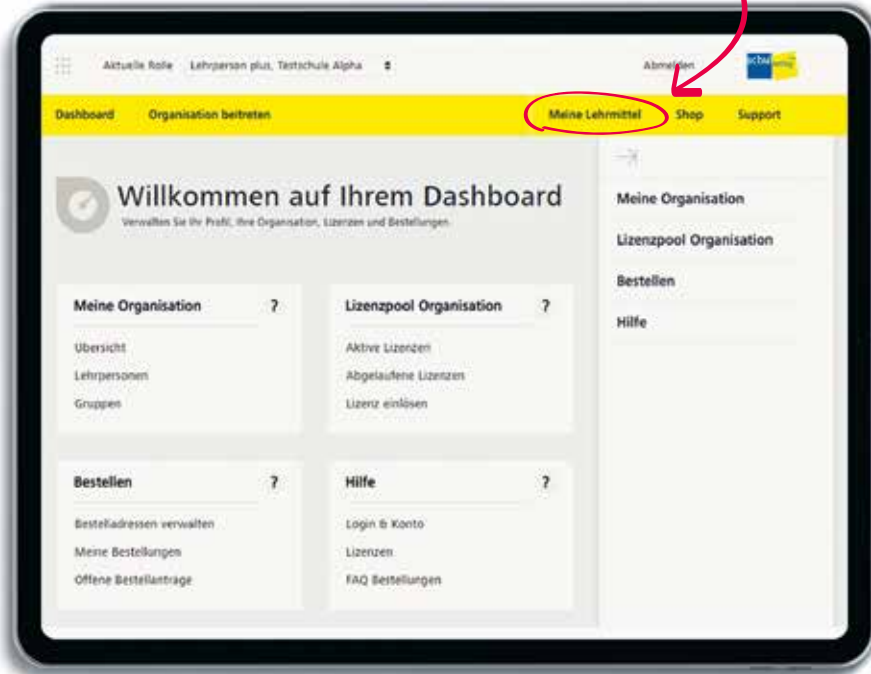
Aktuelle Rolle Lehrperson plus, Testschule Alpha

Abmelden

schulverlag

Dashboard Organisation beitreten Meine Lehrmittel Shop Support

Willkommen auf Ihrem Dashboard

Verwalten Sie Ihr Profil, Ihre Organisation, Lizenzen und Bestellungen.

Meine Organisation ?

Übersicht

Lehrpersonen

Gruppen

Lizenzpool Organisation ?

Aktive Lizenzen

Abgelaufene Lizenzen

Lizenz einlösen

Bestellen ?

Bestelladressen verwalten

Meine Bestellungen

Offene Bestellanträge

Hilfe ?

Login & Konto

Lizenzen

FAQ Bestellungen

Meine Organisation

Lizenzpool Organisation

Bestellen

Hilfe